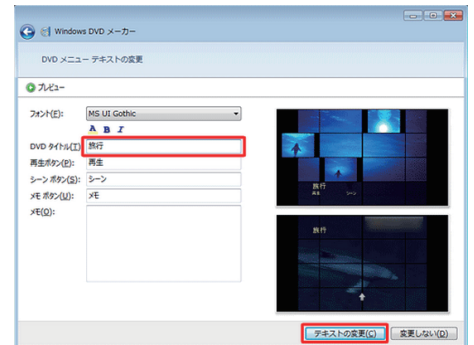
Windows DVD メーカー

DVD メニュー テキストの変更

プレビュー

フォント(F): MS UI Gothic

A B I

DVD タイトル(T): 旅行

再生ボタン(P): 再生

シーン ボタン(S): シーン

メモ ボタン(U): メモ

メモ(O):

旅行
再生 シーン

旅行

テキストの変更(C)

変更しない(D)